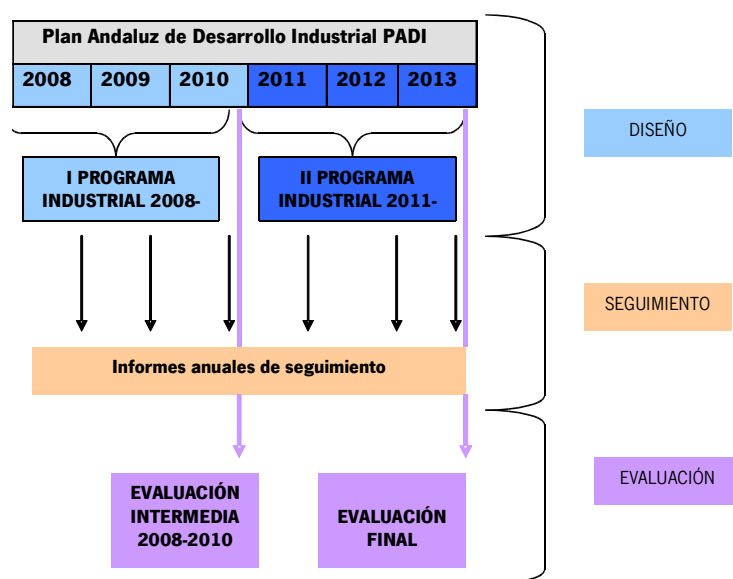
Plan Andaluz de Desarrollo Industrial PADI

| 2008 | 2009 | 2010 | 2011 | 2012 | 2013 |
|---|---|---|---|---|---|

I PROGRAMA INDUSTRIAL 2008-

II PROGRAMA INDUSTRIAL 2011-

DISEÑO

SEGUIMIENTO

Informes anuales de seguimiento

EVALUACIÓN

EVALUACIÓN INTERMEDIA 2008-2010

EVALUACIÓN FINAL